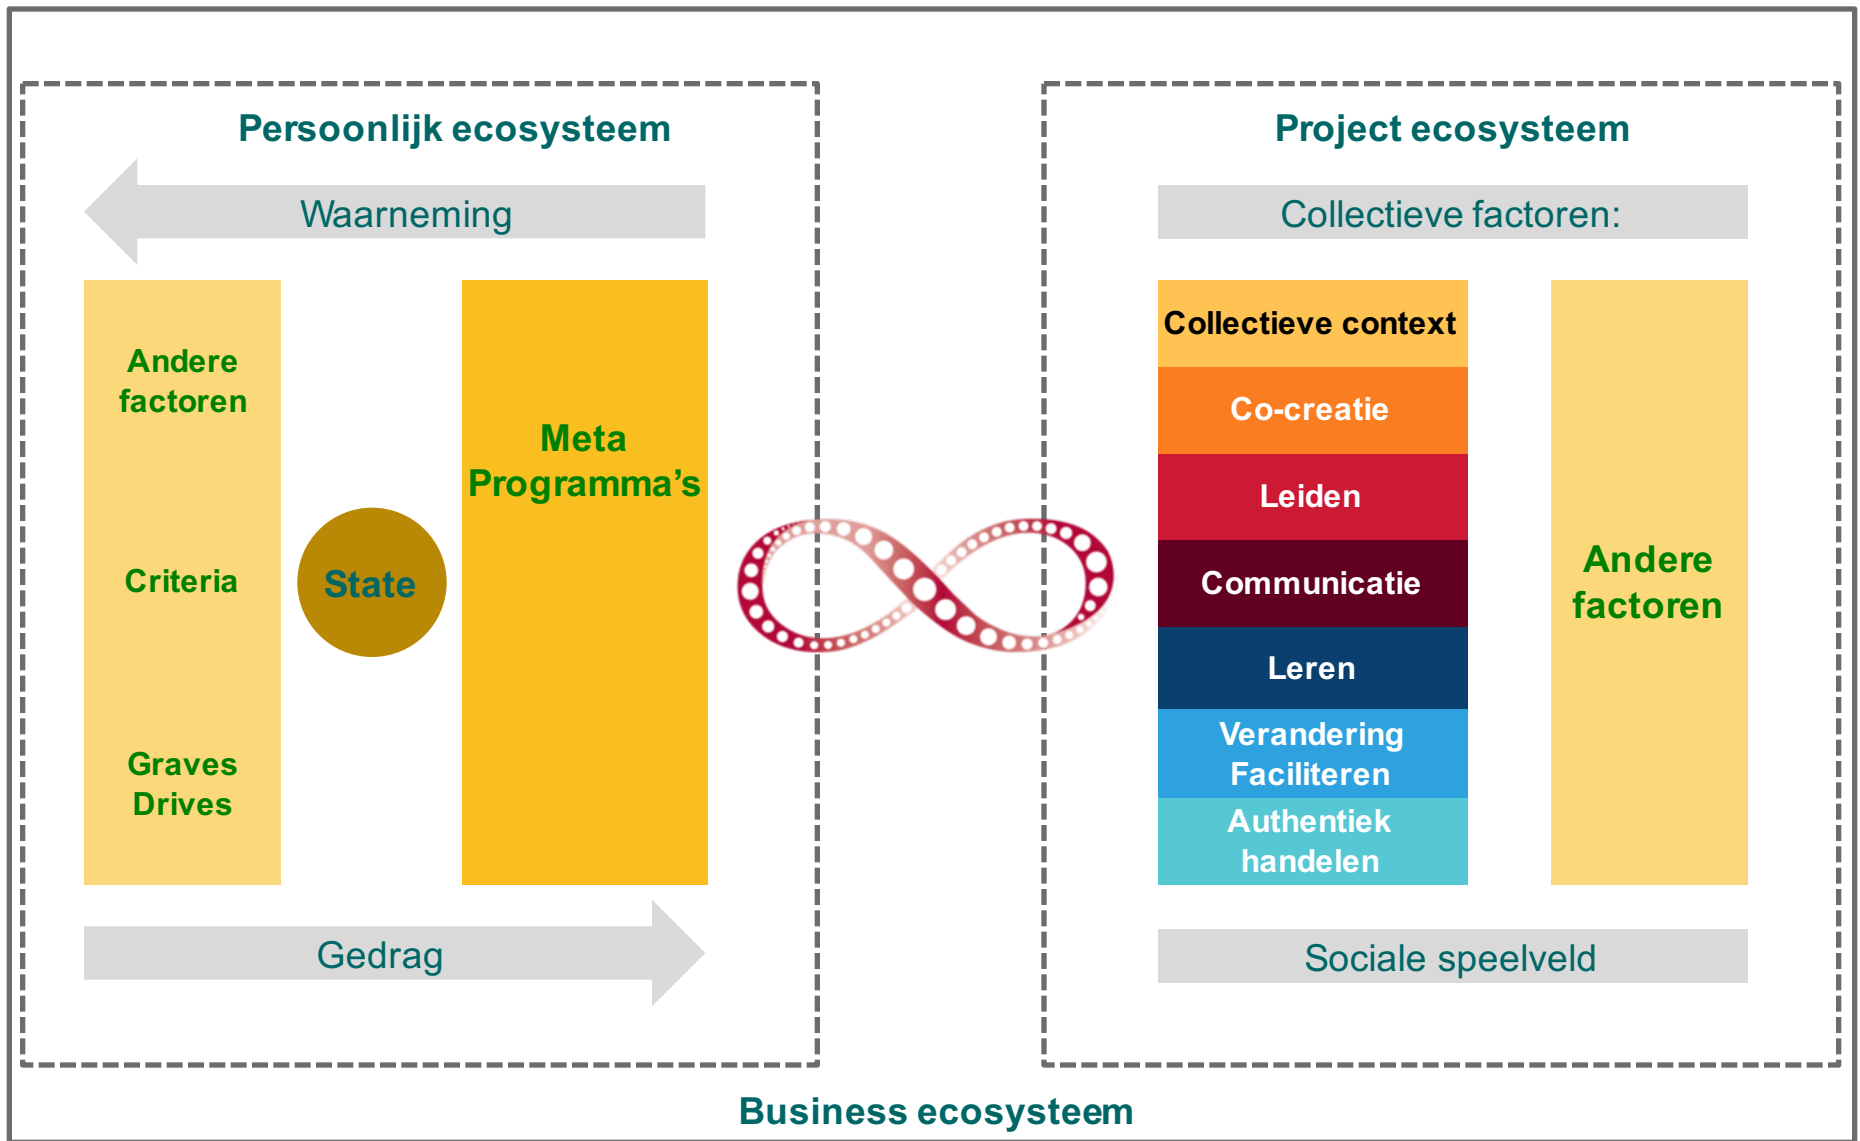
Persoonlijk ecosysteem

Waarneming

Andere factoren

Criteria

Graves Drives

State

Meta Programma's

Gedrag

Project ecosysteem

Collectieve factoren:

Collectieve context

Co-creatie

Leiden

Communicatie

Leren

Verandering Faciliteren

Authentiek handelen

Andere factoren

Sociale speelveld

Business ecosysteem